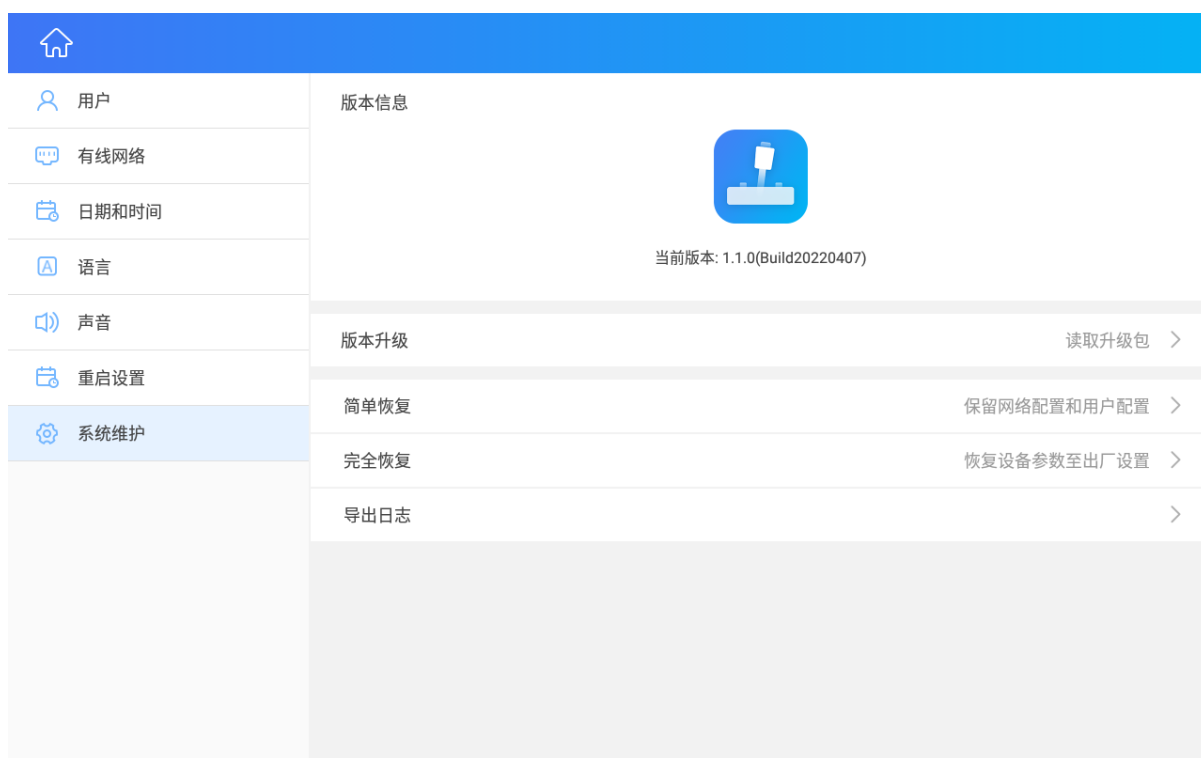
用户
有线网络
日期和时间
A 语言
声音
重启设置
系统维护

版本信息

当前版本: 1.1.0(Build20220407)

版本升级
读取升级包 >

简单恢复
保留网络配置和用户配置 >

完全恢复
恢复设备参数至出厂设置 >

导出日志
>